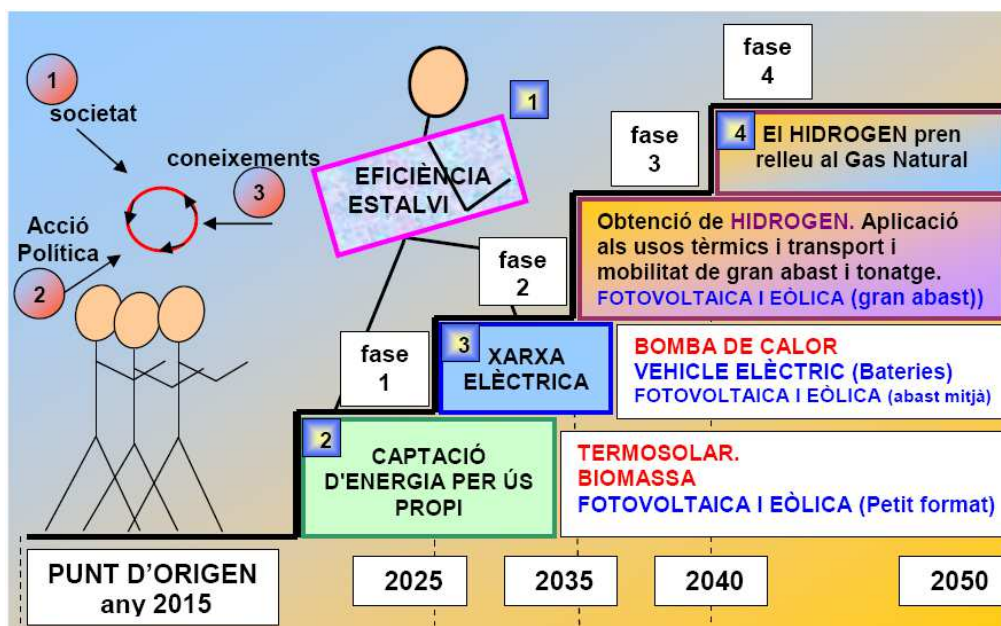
1
societat

coneixements
3

Acció
Política
2

1
EFICIÈNCIA
ESTALVI

fase
4

fase
3

4 El HIDROGEN pren relleu al Gas Natural

Obtenció de HIDROGEN. Aplicació als usos tèrmics i transport i mobilitat de gran abast i tonatge.
FOTOVOLTAICA I EÒLICA (gran abast))

fase
2

fase
1

3 XARXA ELÈCTRICA

BOMBA DE CALOR
VEHICLE ELÈCTRIC (Bateries)
FOTOVOLTAICA I EÒLICA (abast mitjà)

2 CAPTACIÓ D'ENERGIA PER ÚS PROPI

TERMOSOLAR.
BIOMASSA
FOTOVOLTAICA I EÒLICA (Petit format)

PUNT D'ORIGEN
any 2015

2025

2035

2040

2050